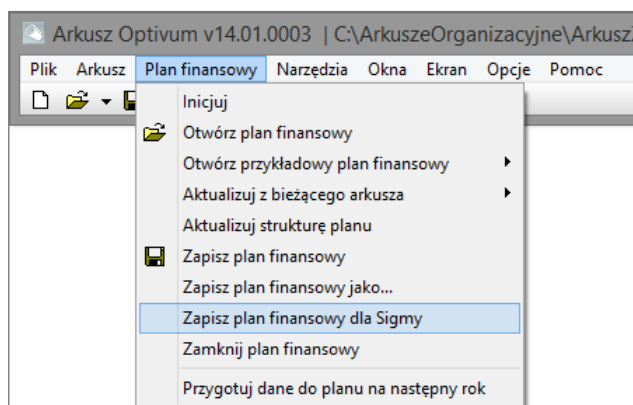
Arkusz Optivum v14.01.0003 | C:\ArkuszeOrganizacyjne\Arkusz

Plik Arkusz Plan finansowy Narzędzia Okna Ekran Opcje Pomoc

Inicjuj
Otwórz plan finansowy
Otwórz przykładowy plan finansowy
Aktualizuj z bieżącego arkusza
Aktualizuj strukturę planu
Zapisz plan finansowy
Zapisz plan finansowy jako...
Zapisz plan finansowy dla Sigmy
Zamknij plan finansowy
Przygotuj dane do planu na następny rok